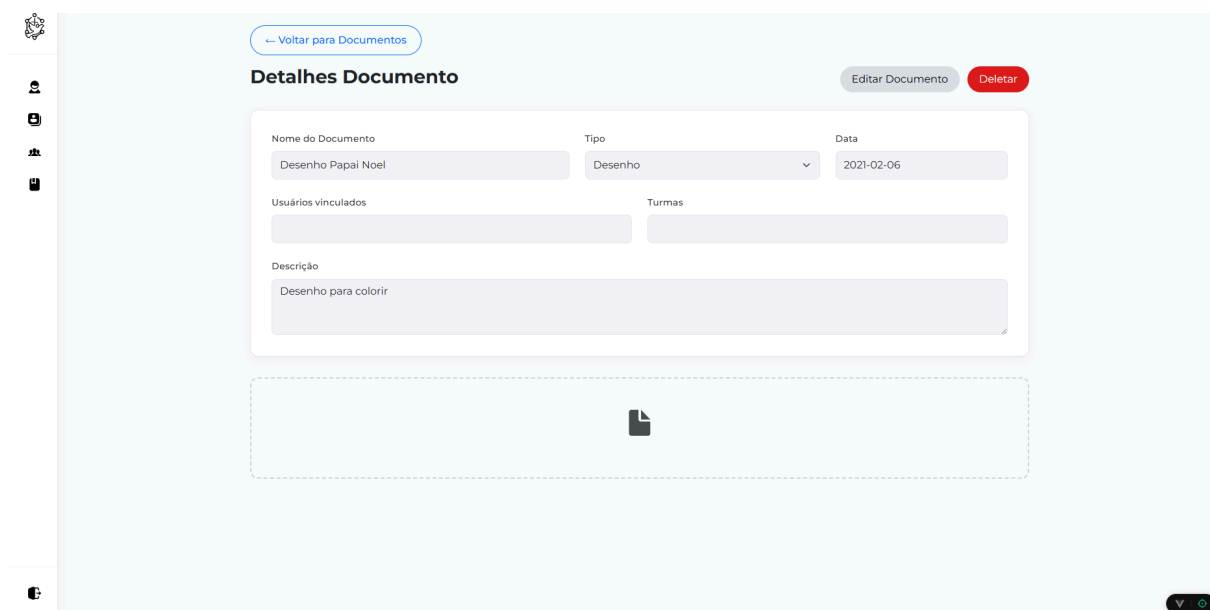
← Voltar para Documentos

Detalhes Documento

Editar Documento Deletar

Nome do Documento
Desenho Papai Noel

Tipo
Desenho

Data
2021-02-06

Usuários vinculados

Turmas

Descrição
Desenho para colorir